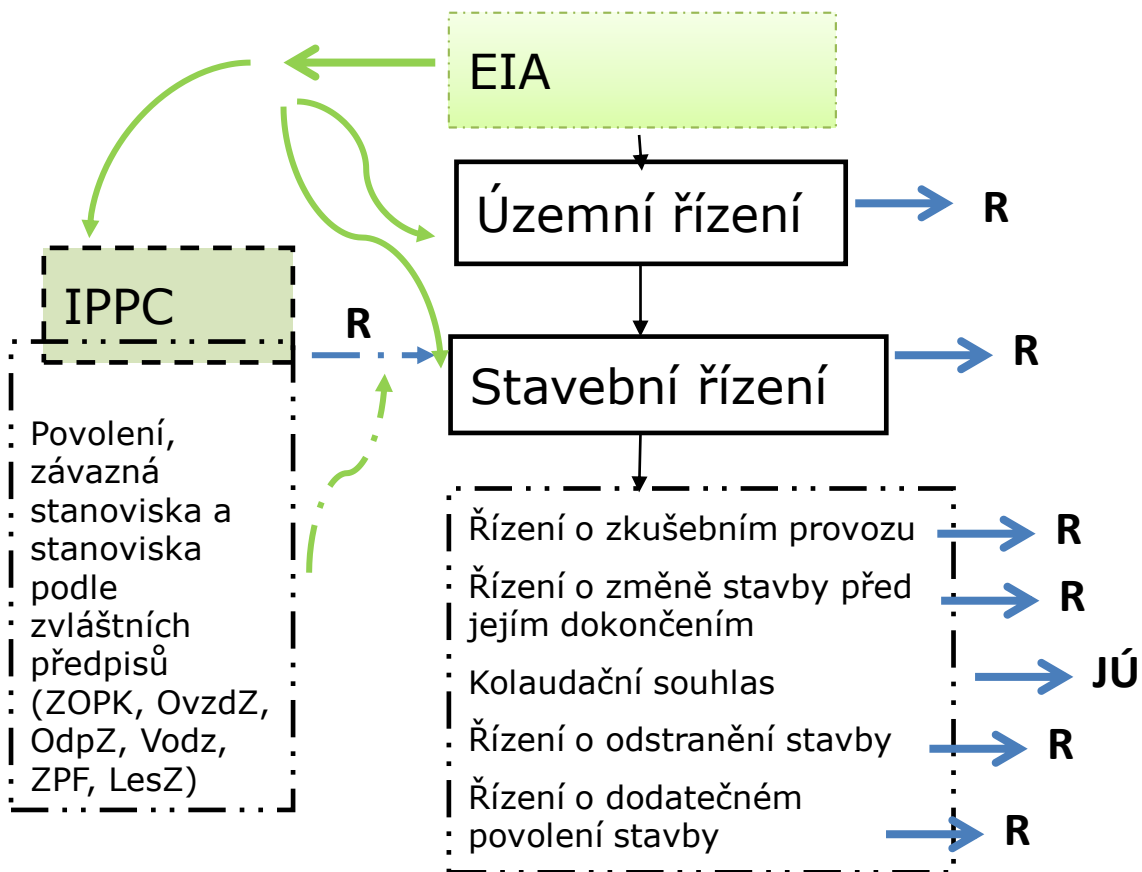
EIA

Územní řízení

R

IPPC

R

Stavební řízení

R

Povolení, závazná stanoviska a stanoviska podle zvláštních předpisů (ZOPK, OvzdZ, OdpZ, Vodz, ZPF, LesZ)

Řízení o zkušebním provozu

R

Řízení o změně stavby před jejím dokončením

R

Kolaudační souhlas

JÚ

Řízení o odstranění stavby

R

Řízení o dodatečném povolení stavby

R